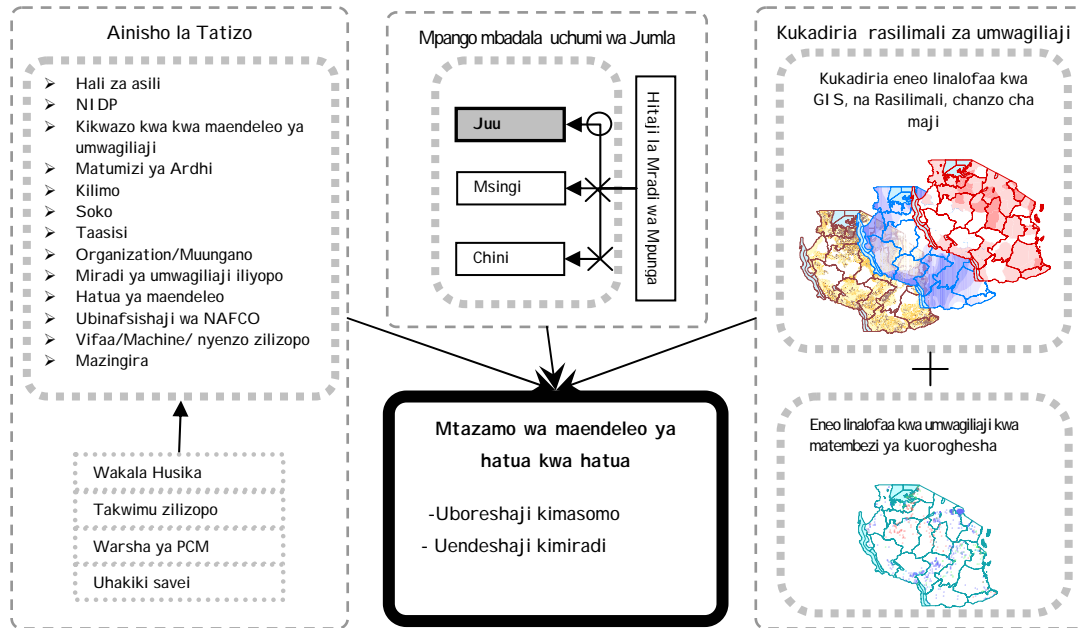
Ainisho la Tatizo

- Hali za asili
- NIDP
- Kikwazo kwa kwa maendeleo ya umwagiliaji
- Matumizi ya Ardhi
- Kilimo
- Soko
- Taasisi
- Organization/Muungano
- Miradi ya umwagiliaji iliyopo
- Hatua ya maendeleo
- Ubinafsishaji wa NAFCO
- Vifaa/Machine/ nyenzo zilizopo
- Mazingira

Wakala Husika

Takwimu zilizopo

Warsha ya PCM

Uhakiki savei

Mpango mbadala uchumi wa Jumla

Juu

Msingi

Chini

Hitaji la Mradi wa Mpunga

Mtazamo wa maendeleo ya hatua kwa hatua

-Uboreshaji kimasomo

- Uendeshaji kimiradi

Kukadiria rasilimali za umwagiliaji

Kukadiria eneo linalofaa kwa GIS, na Rasilimali, chanzo cha maji

+

Eneo linalofaa kwa umwagiliaji kwa matembezi ya kuoroghesha